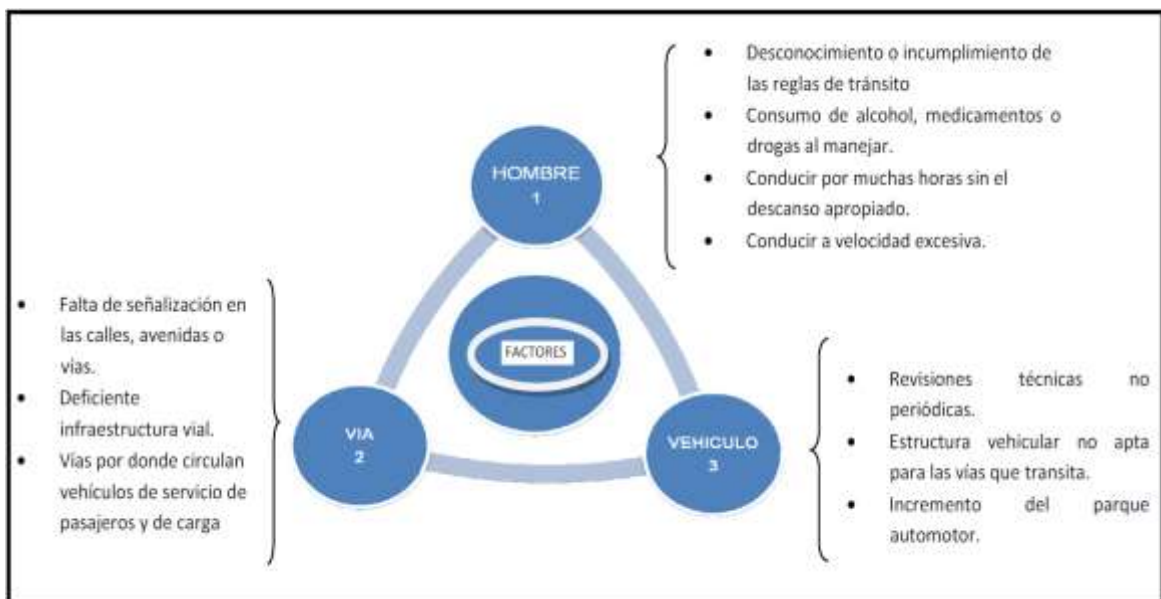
- Desconocimiento o incumplimiento de las reglas de tránsito
- Consumo de alcohol, medicamentos o drogas al manejar.
- Conducir por muchas horas sin el descanso apropiado.
- Conducir a velocidad excesiva.

HOMBRE
1

FACTORES

- Falta de señalización en las calles, avenidas o vias.
- Deficiente infraestructura vial.
- Vías por donde circulan vehículos de servicio de pasajeros y de carga

VIA
2

VEHICULO
3

- Revisiones técnicas no periódicas.
- Estructura vehicular no apta para las vías que transita.
- Incremento del parque automotor.